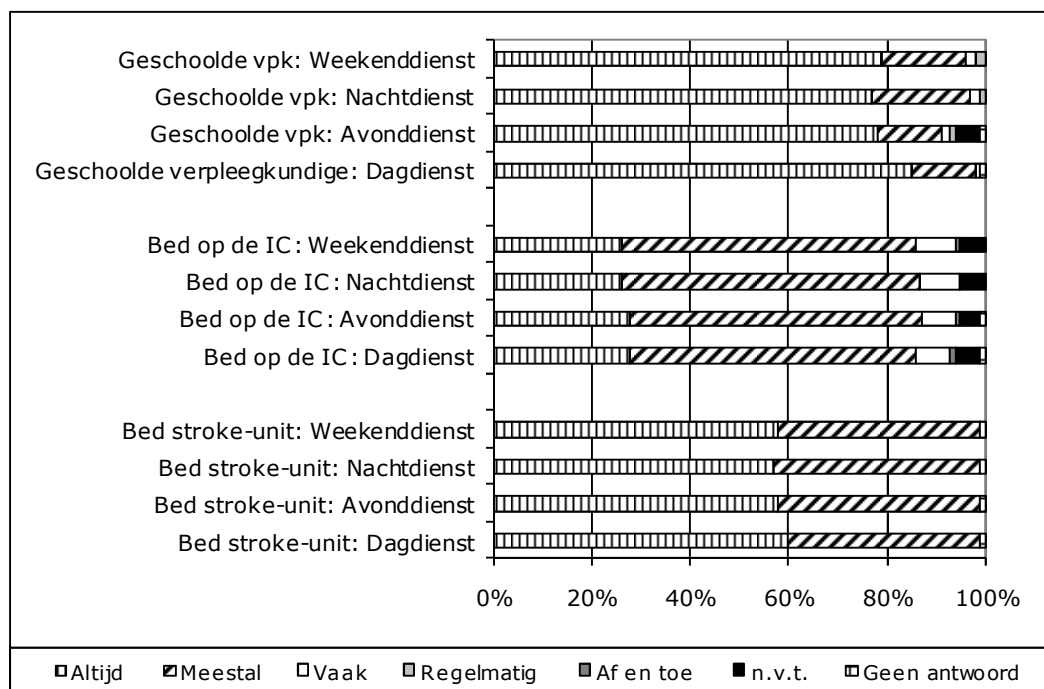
Geschoolde vpk: Weekenddienst
Geschoolde vpk: Nachtdienst
Geschoolde vpk: Avonddienst
Geschoolde verpleegkundige: Dagdienst

Bed op de IC: Weekenddienst
Bed op de IC: Nachtdienst
Bed op de IC: Avonddienst
Bed op de IC: Dagdienst

Bed stroke-unit: Weekenddienst
Bed stroke-unit: Nachtdienst
Bed stroke-unit: Avonddienst
Bed stroke-unit: Dagdienst

0% 20% 40% 60% 80% 100%

Altijd Meestal Vaak Regelmatig Af en toe n.v.t. Geen antwoord